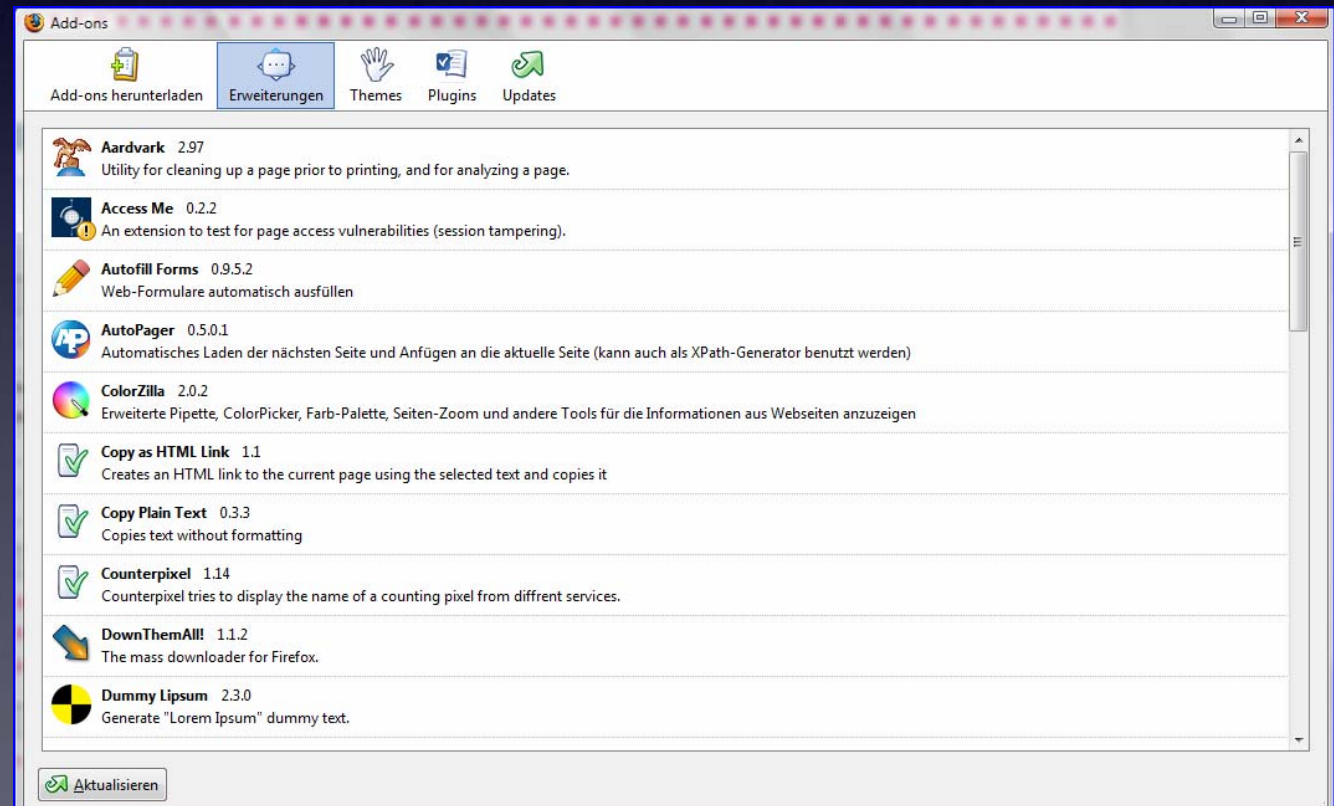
Add-ons

Add-ons herunterladen
Erweiterungen
Themes
Plugins
Updates

Aardvark 2.97
Utility for cleaning up a page prior to printing, and for analyzing a page.

Access Me 0.2.2
An extension to test for page access vulnerabilities (session tampering).

Autofill Forms 0.9.5.2
Web-Formulare automatisch ausfüllen

AutoPager 0.5.0.1
Automatisches Laden der nächsten Seite und Anfügen an die aktuelle Seite (kann auch als XPath-Generator benutzt werden)

ColorZilla 2.0.2
Erweiterte Pipette, ColorPicker, Farb-Palette, Seiten-Zoom und andere Tools für die Informationen aus Webseiten anzuzeigen

Copy as HTML Link 1.1
Creates an HTML link to the current page using the selected text and copies it

Copy Plain Text 0.3.3
Copies text without formatting

Counterpixel 1.14
Counterpixel tries to display the name of a counting pixel from diffrent services.

DownThemAll! 1.1.2
The mass downloader for Firefox.

Dummy Lipsum 2.3.0
Generate "Lorem Ipsum" dummy text.

Aktualisieren